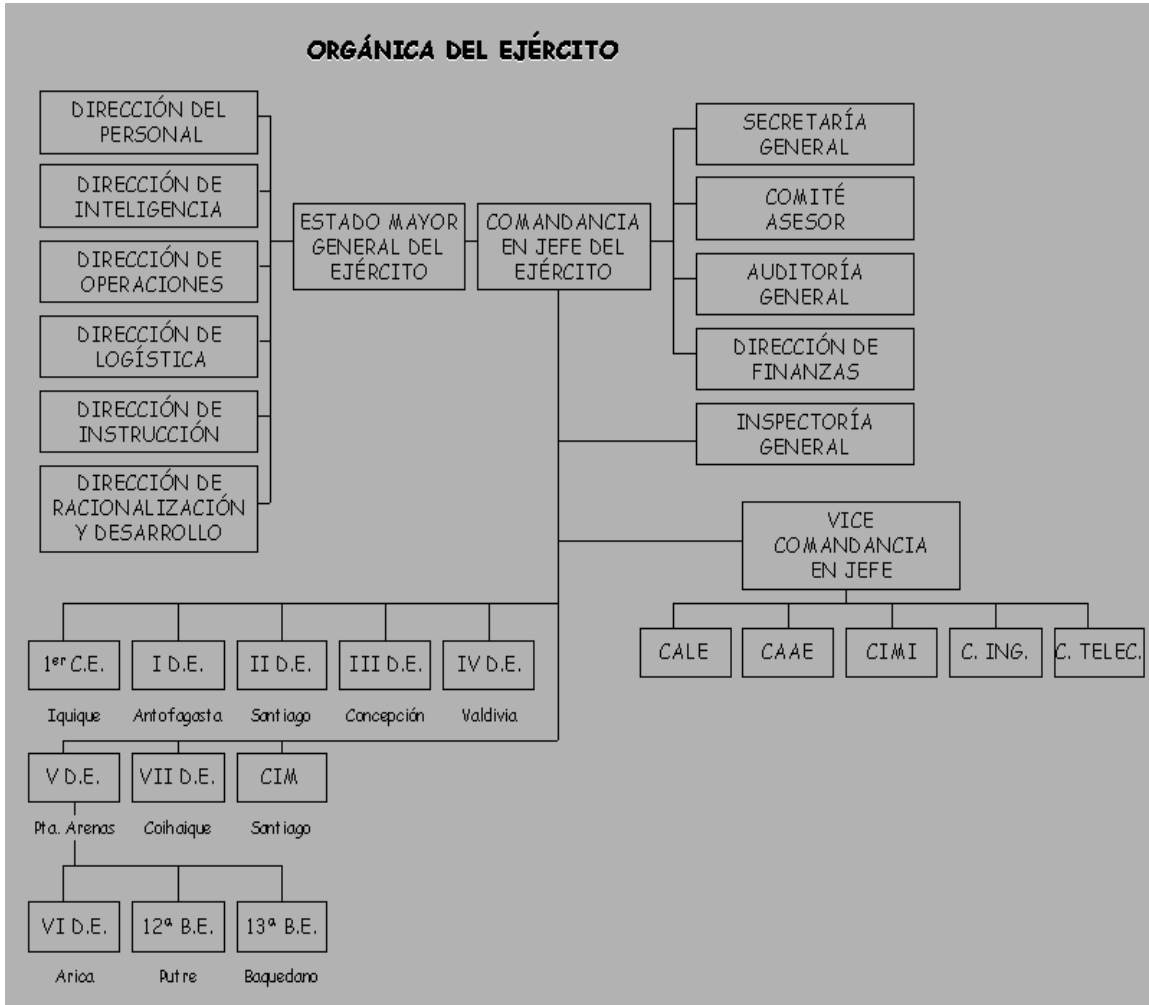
ORGÁNICA DEL EJÉRCITO

DIRECCIÓN DEL PERSONAL

DIRECCIÓN DE INTELIGENCIA

DIRECCIÓN DE OPERACIONES

DIRECCIÓN DE LOGÍSTICA

DIRECCIÓN DE INSTRUCCIÓN

DIRECCIÓN DE RACIONALIZACIÓN Y DESARROLLO

ESTADO MAYOR GENERAL DEL EJÉRCITO

COMANDANCIA EN JEFE DEL EJÉRCITO

SECRETARÍA GENERAL

COMITÉ ASESOR

AUDITORÍA GENERAL

DIRECCIÓN DE FINANZAS

INSPECTORÍA GENERAL

VICE COMANDANCIA EN JEFE

CALE

CAAE

CIMI

C. ING.

C. TELEC.

$1^{er}$ C.E.
Iquique

I D.E.
Antofagasta

II D.E.
Santiago

III D.E.
Concepción

IV D.E.
Valdivia

V D.E.
Pta. Arenas

VII D.E.
Coihaique

CIM
Santiago

VI D.E.
Arica

$12^a$ B.E.
Putre

$13^a$ B.E.
Baquedano